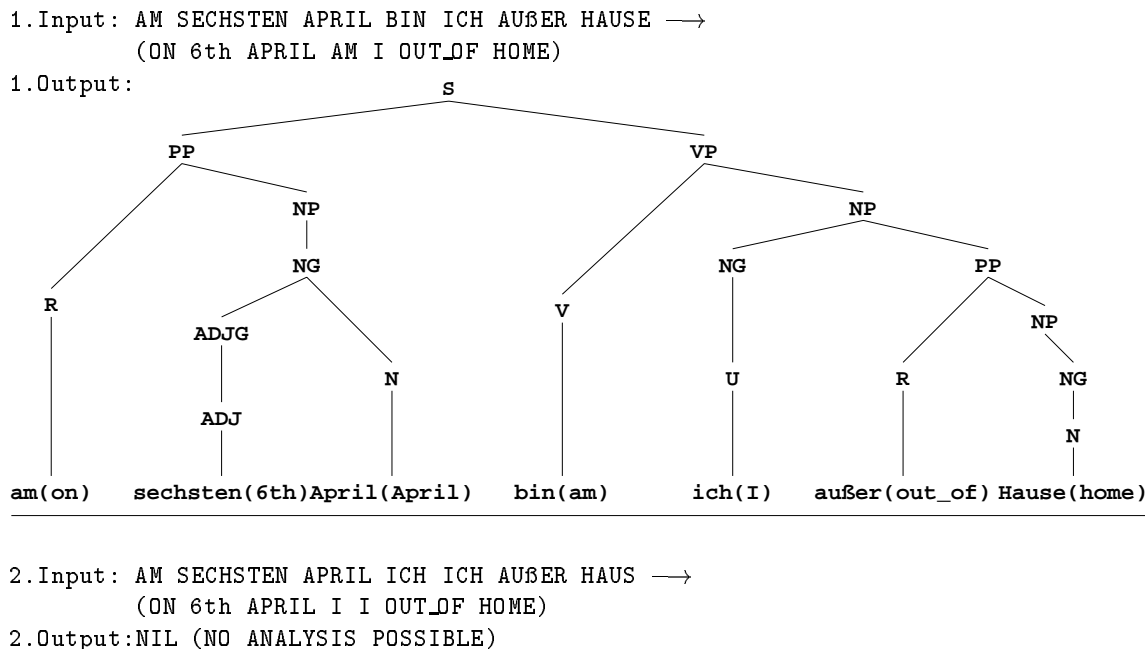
1.Input: AM SECHSTEN APRIL BIN ICH AUßER HAUSE $\longrightarrow$
(ON 6th APRIL AM I OUT_OF HOME)

1.Output:

S
PP
VP
NP
NP
NG
NG
PP
R
ADJG
V
NP
N
U
R
NG
ADJ
N

am(on) sechsten(6th) April(April) bin(am) ich(I) außer(out_of) Hause(home)

2.Input: AM SECHSTEN APRIL ICH ICH AUßER HAUS $\longrightarrow$
(ON 6th APRIL I I OUT_OF HOME)

2.Output:NIL (NO ANALYSIS POSSIBLE)